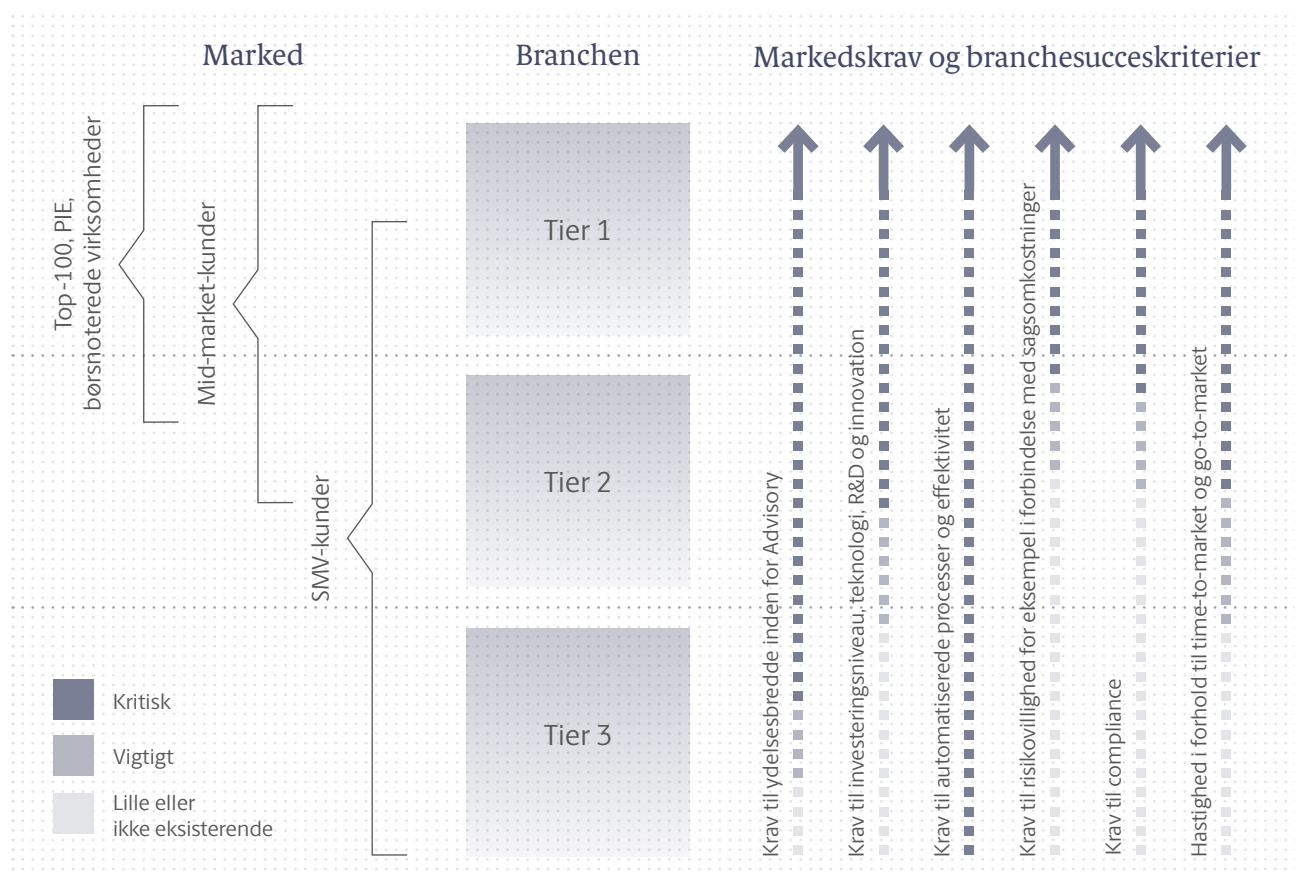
Marked

Branchen

Markedskrav og branchesucceskriterier

Top-100, PIE, børsnoterede virksomheder

Mid-market-kunder

SMV-kunder

Tier 1

Tier 2

Tier 3

Kritisk

Vigtigt

Lille eller ikke eksisterende

Krav til ydelsesbredde inden for Advisory

Krav til investeringsniveau, teknologi, R&D og innovation

Krav til automatiserede processer og effektivitet

Krav til risikovillighed for eksempel i forbindelse med sagsomkostninger

Krav til compliance

Hastighed i forhold til time-to-market og go-to-market